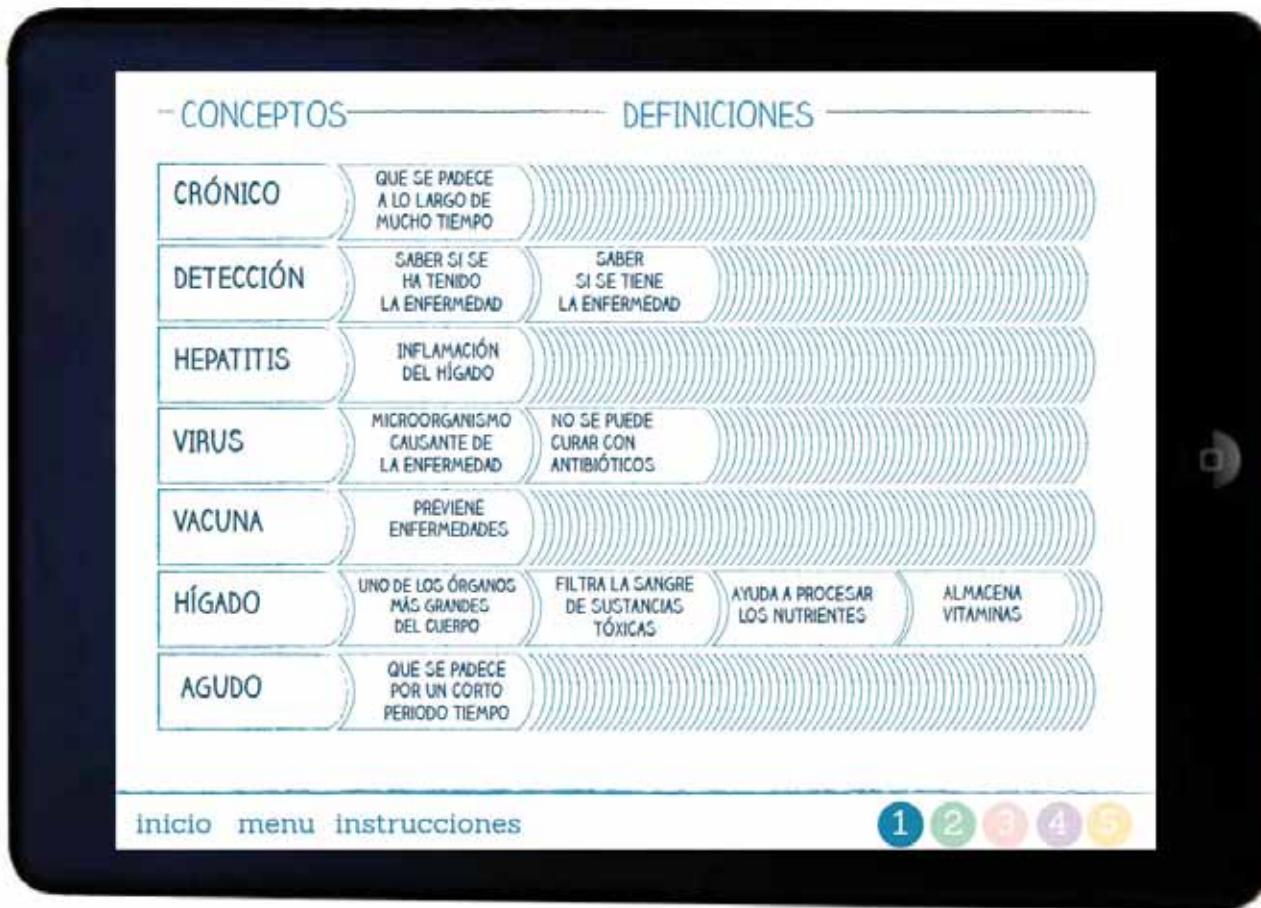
CONCEPTOS DEFINICIONES

| CONCEPTOS | DEFINICIONES | | | |
|---|---|---|---|---|
| CRÓNICO | QUE SE PADECE A LO LARGO DE MUCHO TIEMPO | | | |
| DETECCIÓN | SABER SI SE HA TENIDO LA ENFERMEDAD | SABER SI SE TIENE LA ENFERMEDAD | | |
| HEPATITIS | INFLAMACIÓN DEL HÍGADO | | | |
| VIRUS | MICROORGANISMO CAUSANTE DE LA ENFERMEDAD | NO SE PUEDE CURAR CON ANTIBIÓTICOS | | |
| VACUNA | PREVIENE ENFERMEDADES | | | |
| HÍGADO | UNO DE LOS ÓRGANOS MÁS GRANDES DEL CUERPO | FILTRA LA SANGRE DE SUSTANCIAS TÓXICAS | AYUDA A PROCESAR LOS NUTRIENTES | ALMACENA VITAMINAS |
| AGUDO | QUE SE PADECE POR UN CORTO PERIODO TIEMPO | | | |

inicio menu instrucciones

1 2 3 4 5